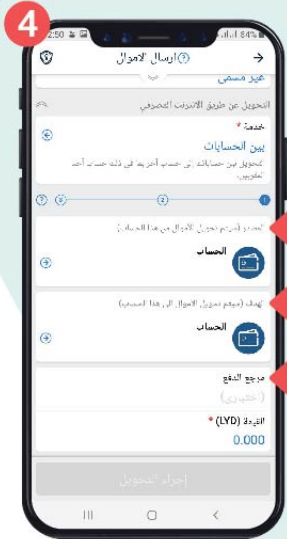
4

2:50 84%

ارسال الاموال

غير مسمى

التحويل عن طريق الانترنت المصرفي

الخدمة *

بين الحسابات

تحويل بين حساباتك أو حساب أخر في ذات حساب أحد عملائنا

1 2 3

المصدر (سيتم تحويل الاموال من هذا الحساب)

الحساب

الهدف (سيتم تحويل الاموال إلى هذا الحساب)

الحساب

مرجع الدفع

(اختياري)

القيمة (LYD) *

0.000

إجراء التحويل

III ◯ <